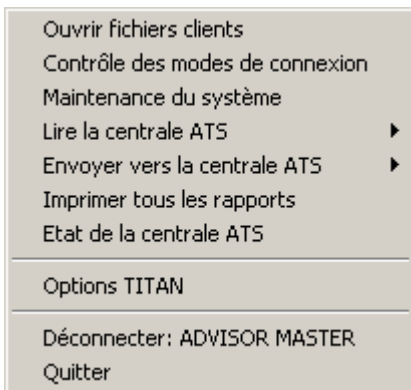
Ouvrir fichiers clients
Contrôle des modes de connexion
Maintenance du système
Lire la centrale ATS
Envoyer vers la centrale ATS
Imprimer tous les rapports
Etat de la centrale ATS

Options TITAN

Déconnecter: ADVISOR MASTER
Quitter